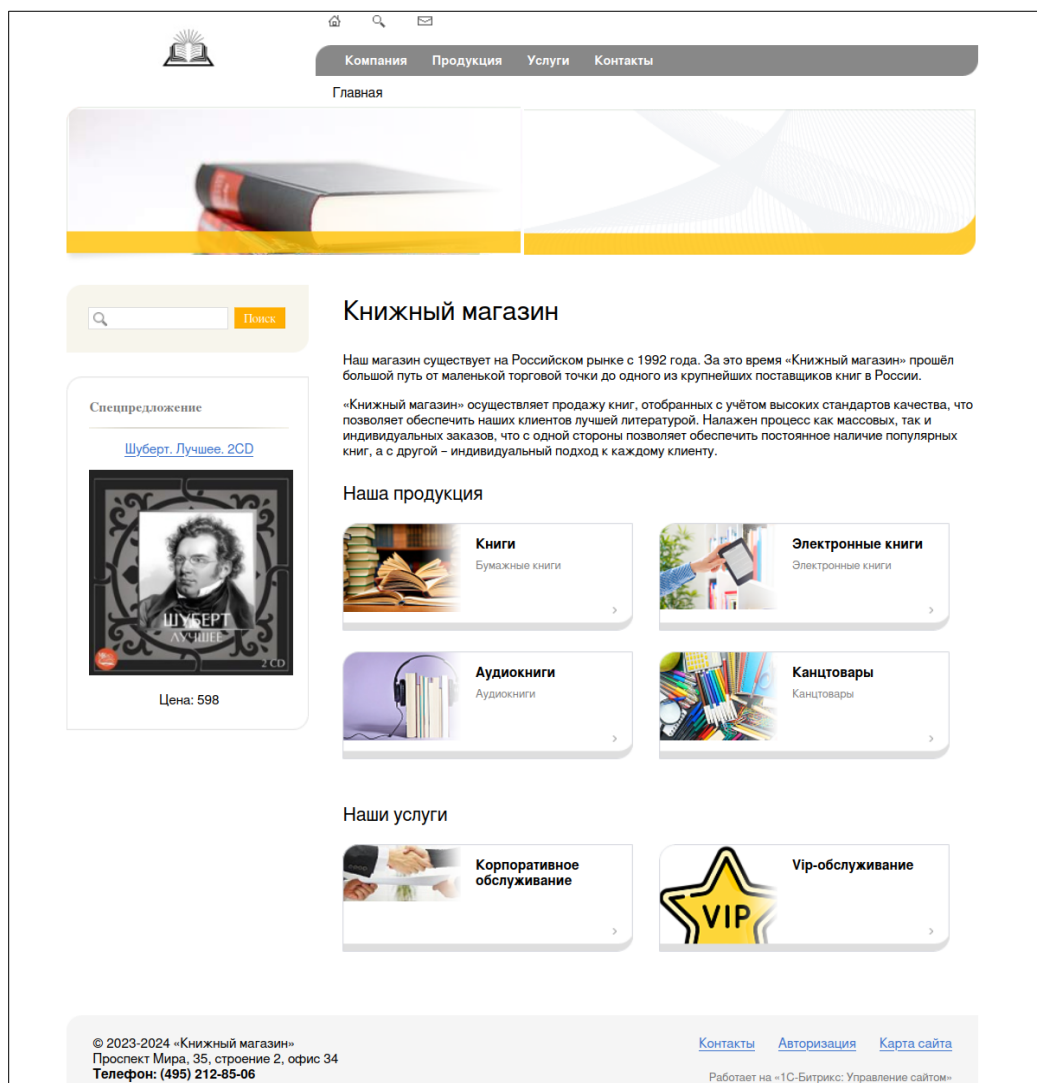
Компания Продукция Услуги Контакты

Главная

Поиск

Спецпредложение

Шуберт. Лучшее. 2CD

ШУБЕРТ
ЛУЧШЕЕ
2 CD

Цена: 598

Книжный магазин

Наш магазин существует на Российском рынке с 1992 года. За это время «Книжный магазин» прошёл большой путь от маленькой торговой точки до одного из крупнейших поставщиков книг в России.

«Книжный магазин» осуществляет продажу книг, отобранных с учётом высоких стандартов качества, что позволяет обеспечить наших клиентов лучшей литературой. Налажен процесс как массовых, так и индивидуальных заказов, что с одной стороны позволяет обеспечить постоянное наличие популярных книг, а с другой – индивидуальный подход к каждому клиенту.

Наша продукция

Книги
Бумажные книги

Электронные книги
Электронные книги

Аудиокниги
Аудиокниги

Канцтовары
Канцтовары

Наши услуги

Корпоративное обслуживание

VIP

Vip-обслуживание

© 2023-2024 «Книжный магазин»
Проспект Мира, 35, строение 2, офис 34
Телефон: (495) 212-85-06

Контакты Авторизация Карта сайта

Работает на «1С-Битрикс: Управление сайтом»